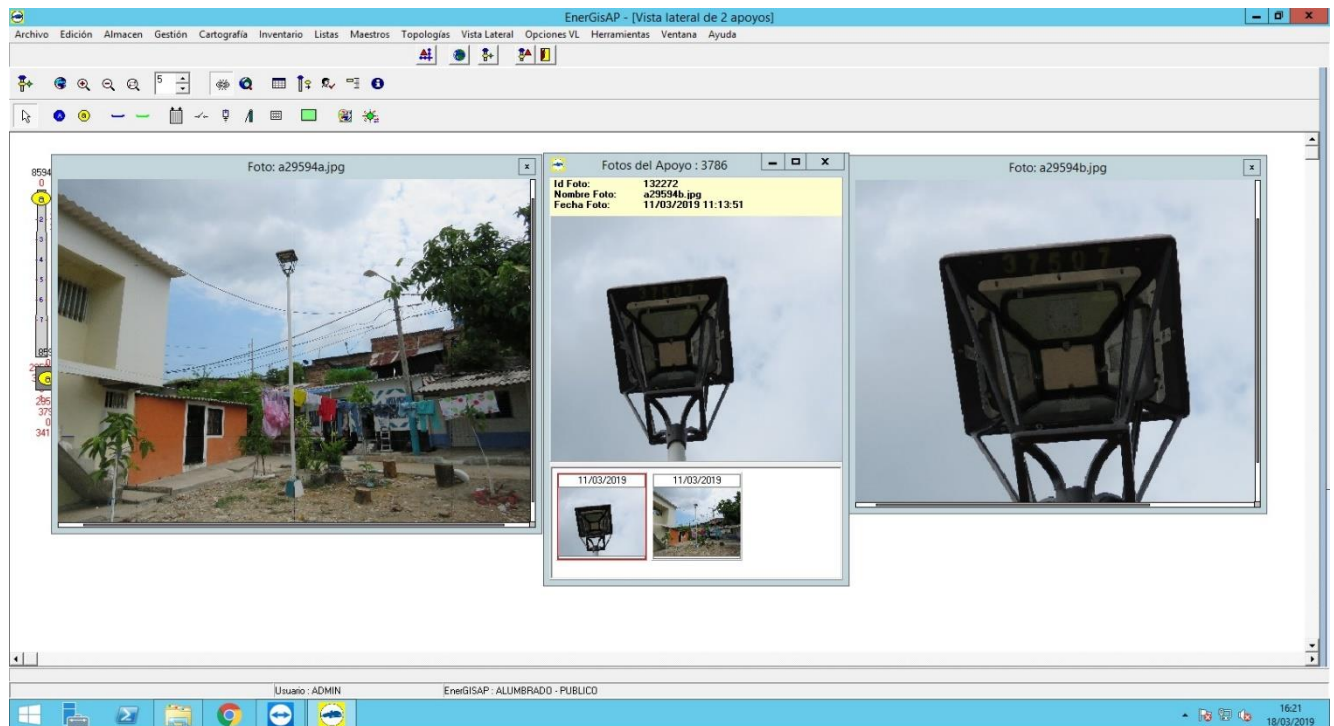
EnerGisAP - [Vista lateral de 2 apoyos]

Archivo Edición Almacen Gestión Cartografía Inventario Listas Maestros Topologías Vista Lateral Opciones VL Herramientas Ventana Ayuda

5

8594
0
2
3
4
5
7
895
295
379
0
341

Foto: a29594a.jpg

Fotos del Apoyo : 3786

| Id Foto: | 132272 |
|---|---|
| Nombre Foto: | a29594b.jpg |
| Fecha Foto: | 11/03/2019 11:13:51 |

11/03/2019
11/03/2019

Foto: a29594b.jpg

37507

Usuario : ADMIN
EnerGISAP : ALUMBRADO - PUBLICO

16:21
18/03/2019